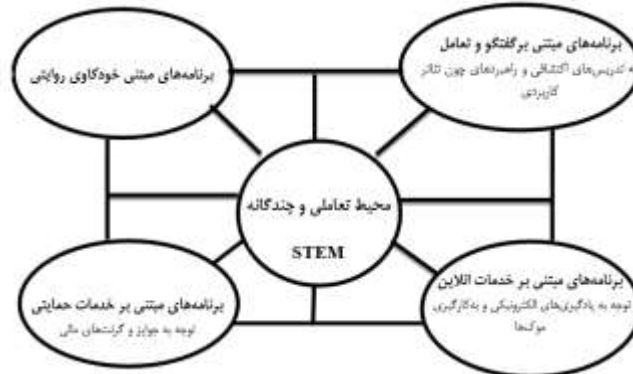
برنامه‌های مبتنی خودکاوی روایتی

برنامه‌های مبتنی برگفتگو و تعامل
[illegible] تدریس‌های اکتشافی و راهبردهای چون تئاتر کاربردی

محیط تعاملی و چندگانه
STEM

برنامه‌های مبتنی بر خدمات حمایتی
توجه به جوایز و کرانت‌های مالی

برنامه‌های مبتنی بر خدمات انلاین
توجه به یادگیری‌های الکترونیکی و به‌کارگیری موک‌ها